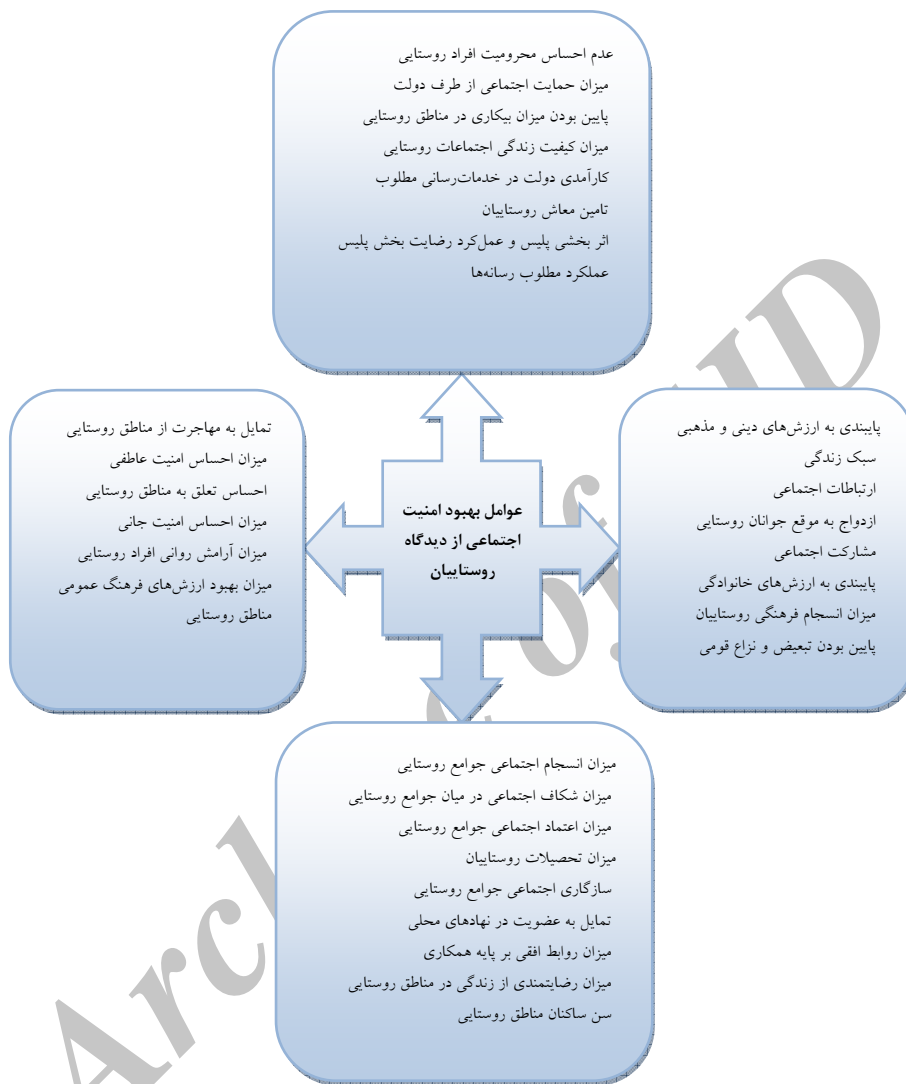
عدم احساس محرومیت افراد روستایی
میزان حمایت اجتماعی از طرف دولت
پایین بودن میزان بیکاری در مناطق روستایی
میزان کیفیت زندگی اجتماعات روستایی
کارآمدی دولت در خدمات‌رسانی مطلوب
تامین معاش روستاییان
اثر بخشی پلیس و عملکرد رضایت بخش پلیس
عملکرد مطلوب رسانه‌ها

تمایل به مهاجرت از مناطق روستایی
میزان احساس امنیت عاطفی
احساس تعلق به مناطق روستایی
میزان احساس امنیت جانی
میزان آرامش روانی افراد روستایی
میزان بهبود ارزش‌های فرهنگ عمومی مناطق روستایی

عوامل بهبود امنیت اجتماعی از دیدگاه روستاییان

پایبندی به ارزش‌های دینی و مذهبی
سبک زندگی
ارتباطات اجتماعی
ازدواج به موقع جوانان روستایی
مشارکت اجتماعی
پایبندی به ارزش‌های خانوادگی
میزان انسجام فرهنگی روستاییان
پایین بودن تبعیض و نزاع قومی

میزان انسجام اجتماعی جوامع روستایی
میزان شکاف اجتماعی در میان جوامع روستایی
میزان اعتماد اجتماعی جوامع روستایی
میزان تحصیلات روستاییان
سازگاری اجتماعی جوامع روستایی
تمایل به عضویت در نهادهای محلی
میزان روابط افقی بر پایه همکاری
میزان رضایتمندی از زندگی در مناطق روستایی
سن ساکنان مناطق روستایی

Archive of SID